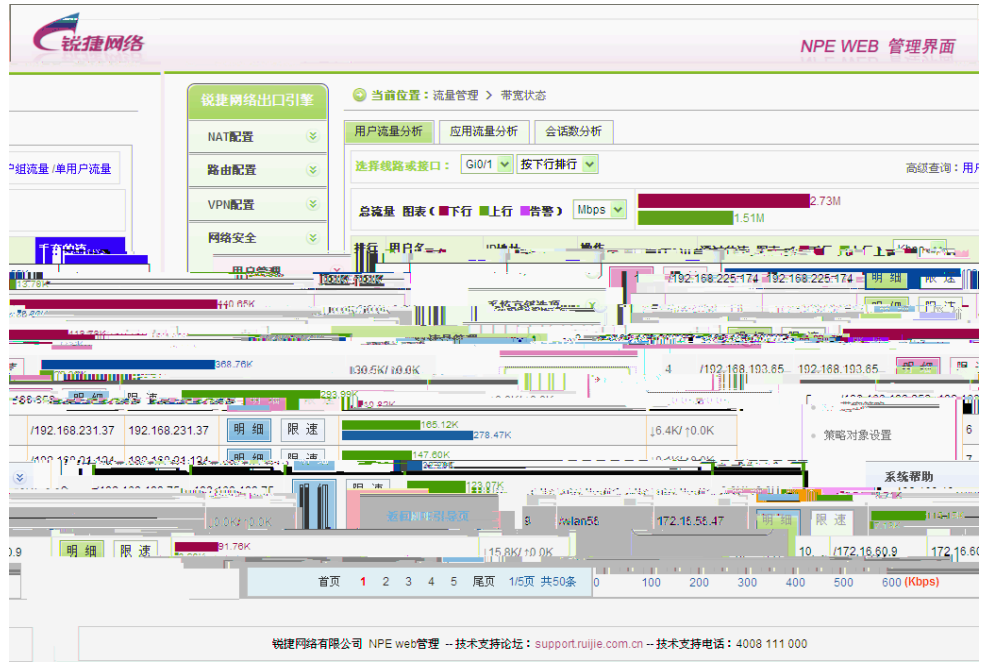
锐捷网络

NPE WEB 管理界面

锐捷网络出口引擎

NAT配置

路由配置

VPN配置

网络安全

用户管理

当前位置：流量管理 > 带宽状态

用户流量分析

应用流量分析

会话数分析

户组流量 /单用户流量

选择线路或接口： Gi0/1 按下行排行

高级查询：用户

总流量 图表（ 下行 上行 告警） Mbps

2.73M

1.51M

排行 用户名

操作

192.168.225.174 192.168.225.174 明 细 限 速

明 细 限 速

368.76K

↓30.5K/↑0.0K

4 /192.168.193.65 192.168.193.65

明 细 限 速

/192.168.231.37 192.168.231.37 明 细 限 速

165.12K

278.47K

↓6.4K/↑0.0K

策略对象设置

147.60K

系统帮助

123.07K

wlan55 172.15.55.47 明 细 限 速

.9 明 细 限 速

91.76K

↓15.8K/↑0.0K

10 /172.16.60.9 172.16.60

首页 1 2 3 4 5 尾页 1/5页 共50条

0 100 200 300 400 500 600 (Kbps)

锐捷网络有限公司 NPE web管理 -- 技术支持论坛：support.ruijie.com.cn -- 技术支持电话：4008 111 000